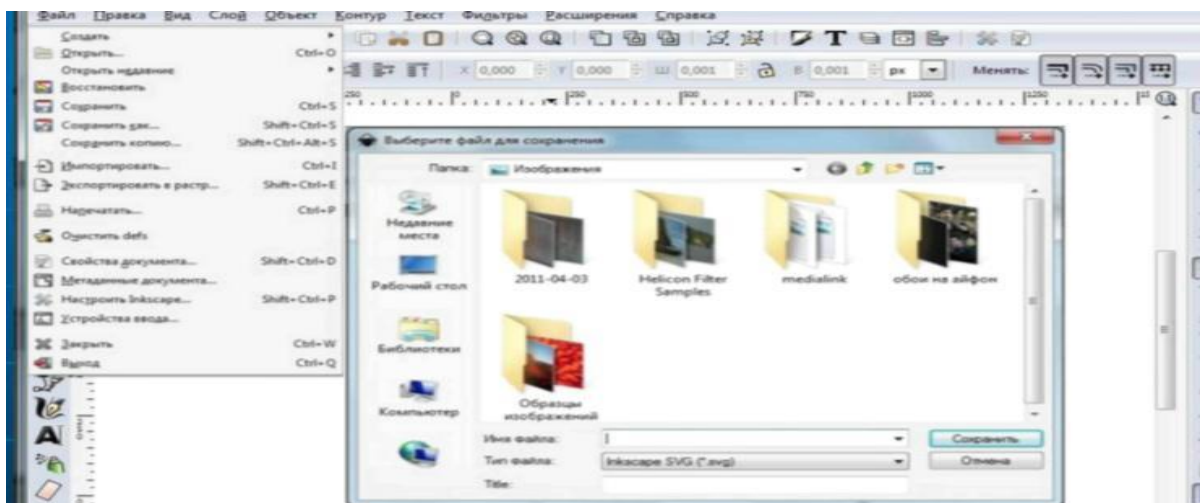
Файл Правка Вид Слой Объект Контур Текст Фильтры Расширения Справка

Создать
Открыть... Ctrl+O
Открыть недавние
Восстановить
Сохранить Ctrl+S
Сохранить как... Shift+Ctrl+S
Сохранить копию... Shift+Ctrl+Alt+S
Импортировать... Ctrl+I
Экспортировать в растр... Shift+Ctrl+E
Напечатать... Ctrl+P
Очистить defs
Свойства документа... Shift+Ctrl+D
Метаданные документа...
Настроить Inkscape... Shift+Ctrl+P
Устройства ввода...
Закрыть Ctrl+W
Выход Ctrl+Q

X 0,000 Y 0,000 Ш 0,001 В 0,001 px Менять:

250 500 750 1000 1250

Выберите файл для сохранения

Папка: Изображения

Недавние места
Рабочий стол
Библиотеки
Компьютер

2011-04-03
Helicon Filter Samples
medialink
обои на айфон
Образцы изображений

Имя файла:
Тип файла: Inkscape SVG (*.svg)
Title:

Сохранить
Отмена